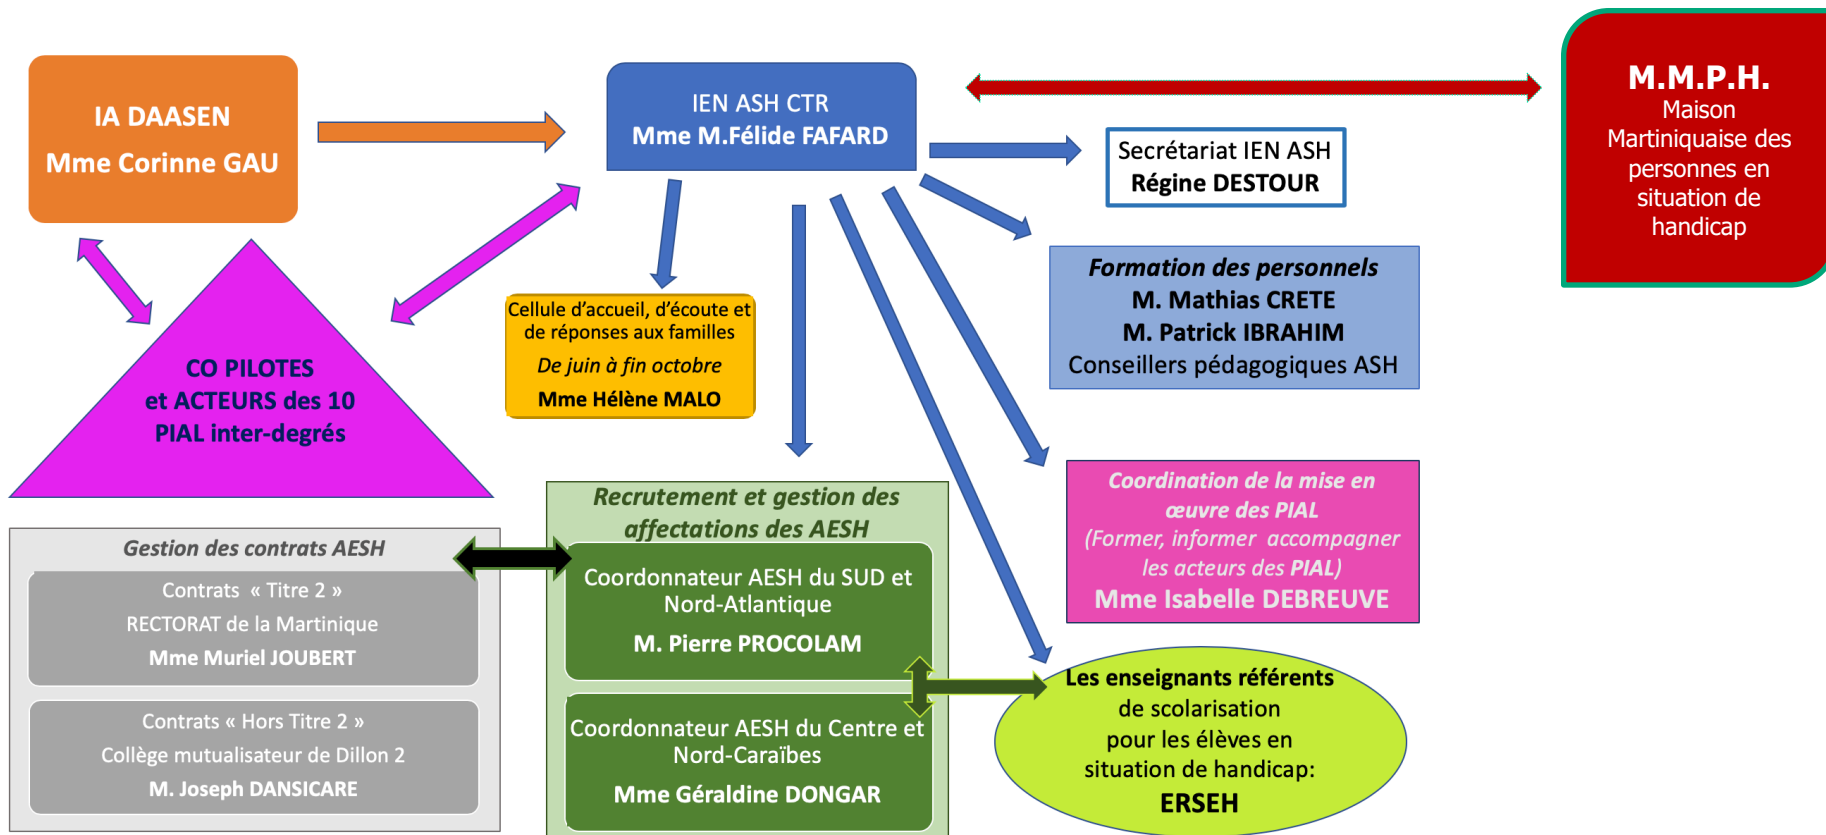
IA DAASEN
Mme Corinne GAU

IEN ASH CTR
Mme M.Félide FAFARD

M.M.P.H.
Maison Martiniquaise des personnes en situation de handicap

Secrétariat IEN ASH
Régine DESTOUR

Formation des personnels
M. Mathias CRETE
M. Patrick IBRAHIM
Conseillers pédagogiques ASH

CO PILOTES
et ACTEURS des 10
PIAL inter-degrés

Cellule d'accueil, d'écoute et de réponses aux familles
De juin à fin octobre
Mme Hélène MALO

Coordination de la mise en œuvre des PIAL
(Former, informer accompagner les acteurs des PIAL)
Mme Isabelle DEBREUVE

Gestion des contrats AESH
Contrats « Titre 2 »
RECTORAT de la Martinique
Mme Muriel JOUBERT

Contrats « Hors Titre 2 »
Collège mutualisateur de Dillon 2
M. Joseph DANSICARE

Recrutement et gestion des affectations des AESH
Coordonnateur AESH du SUD et Nord-Atlantique
M. Pierre PROCOLAM

Coordonnateur AESH du Centre et Nord-Caraïbes
Mme Géraldine DONGAR

Les enseignants référents de scolarisation pour les élèves en situation de handicap:
ERSEH